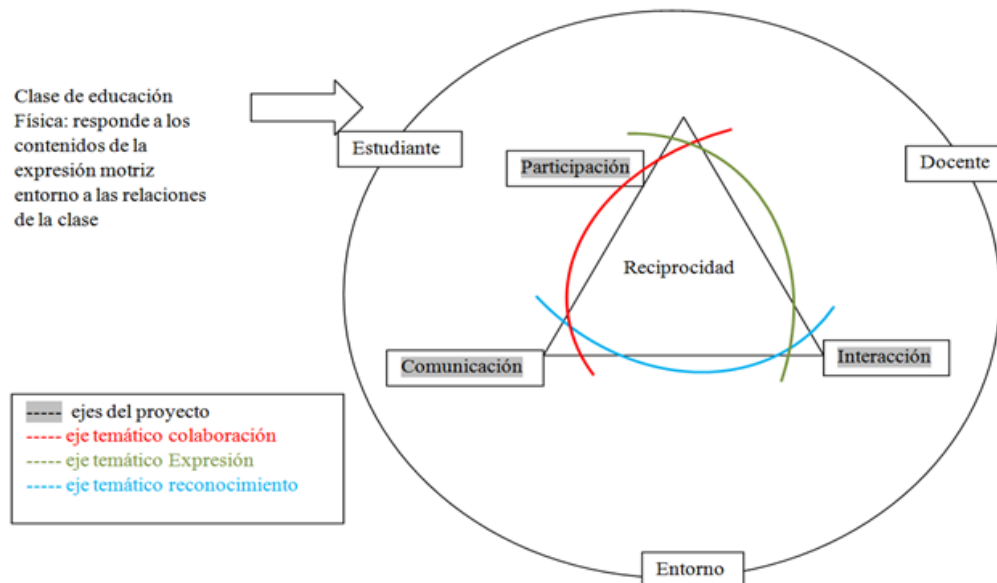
Clase de educación Física: responde a los contenidos de la expresión motriz entorno a las relaciones de la clase

Estudiante

Participación

Docente

Reciprocidad

Comunicación

Interacción

----- ejes del proyecto
----- eje temático colaboración
----- eje temático Expresión
----- eje temático reconocimiento

Entorno